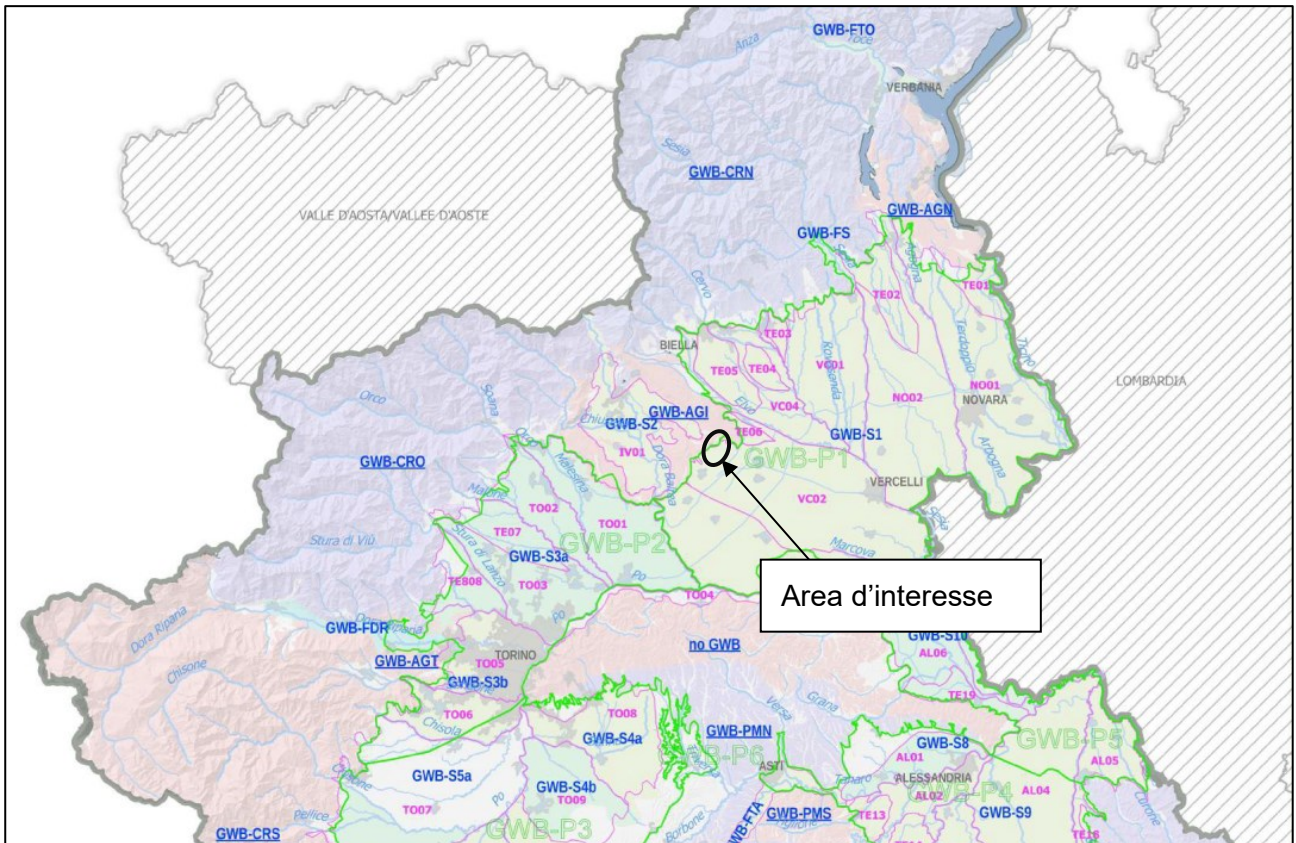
GWB-FTO
Toce
Anza
VERBANIA
Sesia
GWB-CRN
VALLE D'AOSTA/VALLEE D'AOSTE
GWB-AGN
GWB-FS
Agogna
Cervo
TE02
TE01
TE03
BIELLA
Roasenda
Terdoppio
Ticino
TE05
TE04
VC01
NO01
NOVARA
LOMBARDIA
Orco
Soana
Elvo
VC04
NO02
GWB-AGI
GWB-S2
TE06
GWB-S1
Chiusella
Dora Baltea
Arbogna
GWB-CRO
IV01
GWB-P1
VERCELLI
Malone
VC02
Sesia
TO02
TO01
TE07
GWB-P2
Marcova
Stura di Viù
Stura di Lanzo
GWB-S3a
TO03
Po
TE808
Area d'interesse
Po
TO04
Dora Ripana
GWB-FDR
GWB-S10
Chisone
no GWB
GWB-AGT
TORINO
TO05
AL06
GWB-S3b
Versa
Grana
TE19
TO06
TO08
Chisola
GWB-PMN
GWB-S4a
GWB-P5
GWB-S8
GWB-P6
AL01
ASTI
GWB-S5a
ALESSANDRIA
AL05
Tanaro
GWB-P4
GWB-S4b
AL02
AL04
TO09
TO07
Po
GWB-PMS
TE13
GWB-S9
Pellice
GWB-FTA
Borbone
GWB-P3
GWB-CRS
TE16